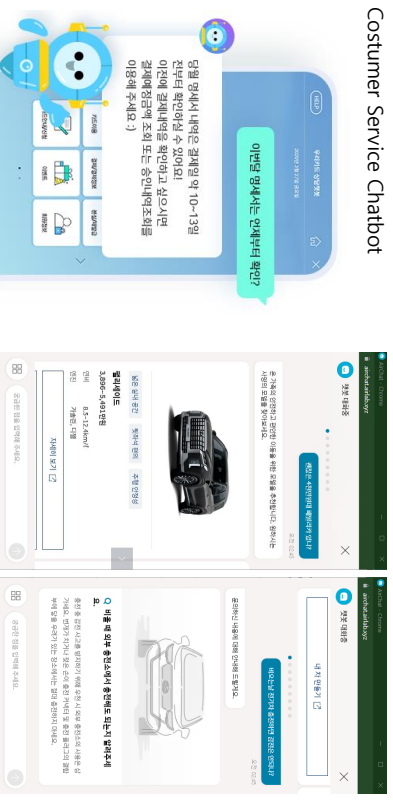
Costumer Service Chatbot

이번달 명세서는 언제부터 확인?

당월 명세서 내역은 결제일 약 10~13일 전부터 확인하실 수 있어요!
이전에 결제내역을 확인하고 싶으시면 결제예정금액 조회 또는 승인내역조회를 이용해 주세요 :)

HELP

챗봇 대화중

가족여행용 차량을 추천해주세요

고객님의 운전습관을 기반으로 이동을 위한 차량을 추천합니다. 원하시는 사항의 모델을 찾아보세요.

펠리세이드
3,896~5,491만원
연비 8.5~12.4km/ℓ
엔진 가솔린, 디젤

자세히 보기

궁금한 점을 입력해 주세요.

챗봇 대화중

비오는날 차 외부 유리 관리는 어떻게 하나요?

비 올 때 외부 유리에서 흐림현상이 있는 것을 방지하는 방법?

궁금한 점을 입력해 주세요.